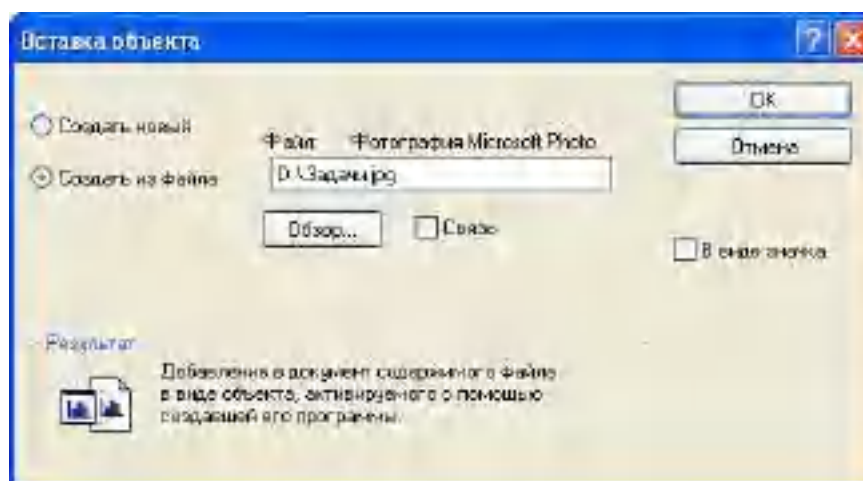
Вставка объекта

Создать новый

Создать из файла

Файл: Фотография Microsoft Photo

D:\Задачи.jpg

Обзор...

Связь

OK

Отмена

В виде значка

Результат

Добавление в документ содержимого файла в виде объекта, активизируемого с помощью создавшей его программы.